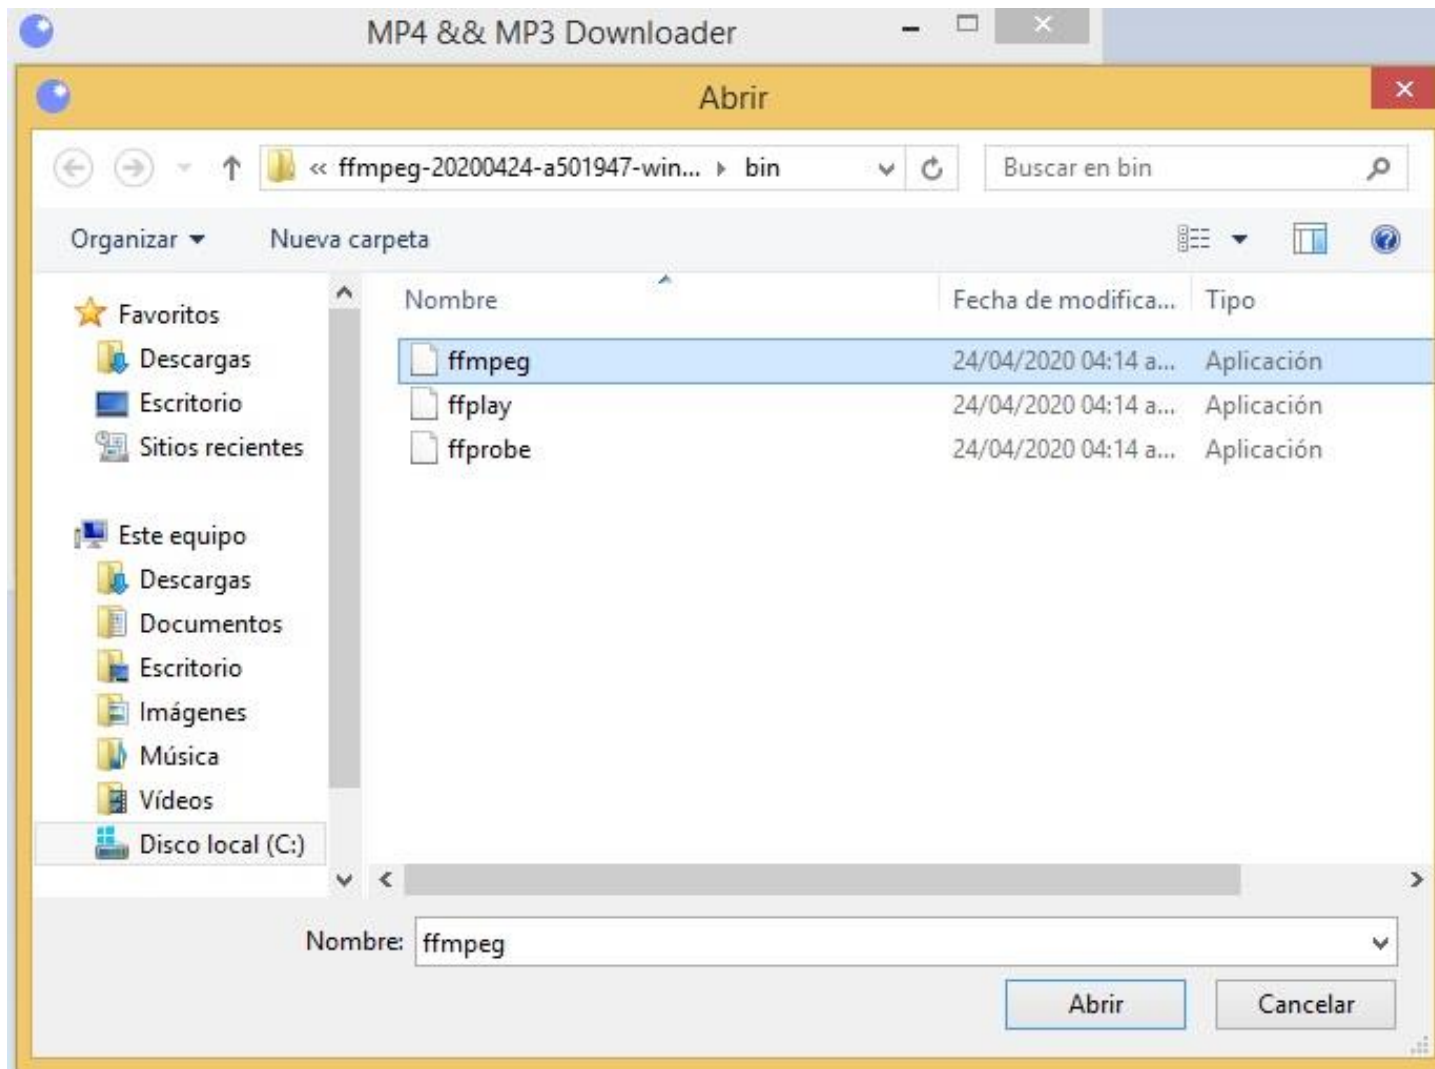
MP4 && MP3 Downloader

Abrir

« ffmpeg-20200424-a501947-win... ▸ bin

Buscar en bin

Organizar ▾ Nueva carpeta

Favoritos
Descargas
Escritorio
Sitios recientes

Este equipo
Descargas
Documentos
Escritorio
Imágenes
Música
Vídeos
Disco local (C:)

| Nombre | Fecha de modifica... | Tipo |
|---|---|---|
| ffmpeg | 24/04/2020 04:14 a... | Aplicación |
| ffplay | 24/04/2020 04:14 a... | Aplicación |
| ffprobe | 24/04/2020 04:14 a... | Aplicación |

Nombre: ffmpeg

Abrir Cancelar